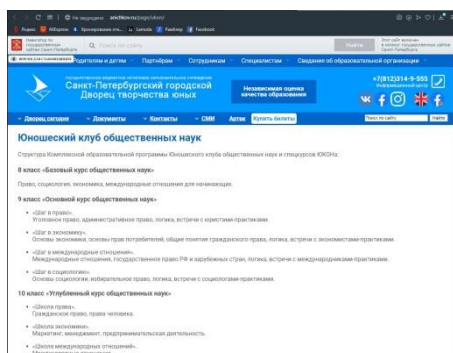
Не защищено anichkov.ru/page/ukon/

Яндекс AliExpress Бронирование отелей Lamoda Pandao Facebook

Навигатор по государственным сайтам Санкт-Петербурга Поиск по сайту Найти

Родителям и детям Партнёрам Сотрудникам Специалистам Сведения об образовательной организации

Санкт-Петербургский городской Дворец творчества юных

Независимая оценка качества образования

+7(812)314-9-555

Дворец сегодня Документы Контакты СМИ Афиша Купить билеты Поиск по сайту Найти

Юношеский клуб общественных наук

Структура Комплексной образовательной программы Юношеского клуба общественных наук и спецкурсов ЮКОНа:

8 класс «Базовый курс общественных наук»

Право, социология, экономика, международные отношения для начинающих.

9 класс «Основной курс общественных наук»

• «Шаг в право».
Уголовное право, административное право, логика, встречи с юристами-практиками.

• «Шаг в экономику».
Основы экономики, основы прав потребителей, общие понятия гражданского права, логика, встречи с экономистами-практиками.

• «Шаг в международные отношения».
Международные отношения, конституционное право РФ и зарубежных стран, логика, встречи с международниками-практиками.

• «Шаг в социологию».
Основы социологии, избирательное право, логика, встречи с социологами-практиками.

10 класс «Углубленный курс общественных наук»

• «Школа права».
Гражданское право, права человека.

• «Школа экономики».
Маркетинг, менеджмент, предпринимательская деятельность.

• «Школа международных отношений».
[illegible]